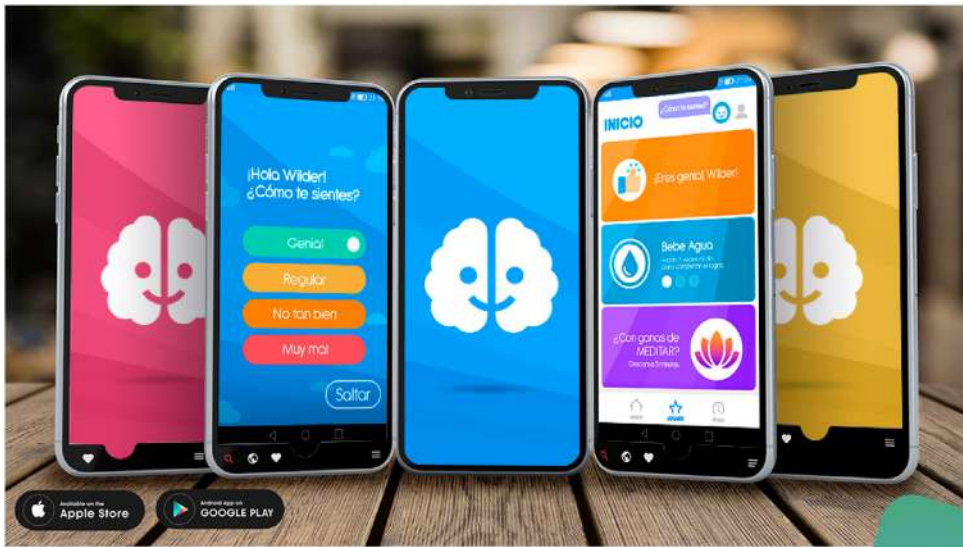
¡Hola Wilder! ¿Cómo te sientes?

Genial

Regular

No tan bien

Muy mal

Saltar

INICIO

¿Cómo te sientes?

¡Eres genial Wilder!

Bebe Agua

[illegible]

¿Con ganas de MEDITAR?

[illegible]

Available on the Apple Store

Android App on GOOGLE PLAY